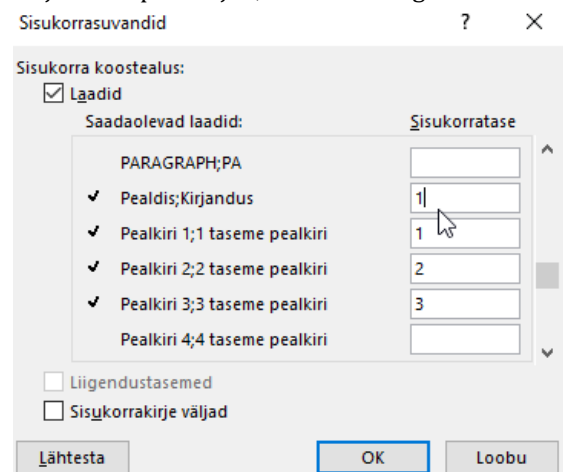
Sisukorrasuvandid ? ×

Sisukorra koostealus:

☑ Laadid

Saadaolevad laadid: Sisukorratase

PARAGRAPH;PA

✔ Pealdis;Kirjandus 1

✔ Pealkiri 1;1 taseme pealkiri 1

✔ Pealkiri 2;2 taseme pealkiri 2

✔ Pealkiri 3;3 taseme pealkiri 3

Pealkiri 4;4 taseme pealkiri

☐ Liigendustasemed

☐ Sisukorrakirje väljad

Lähtesta OK Loobu